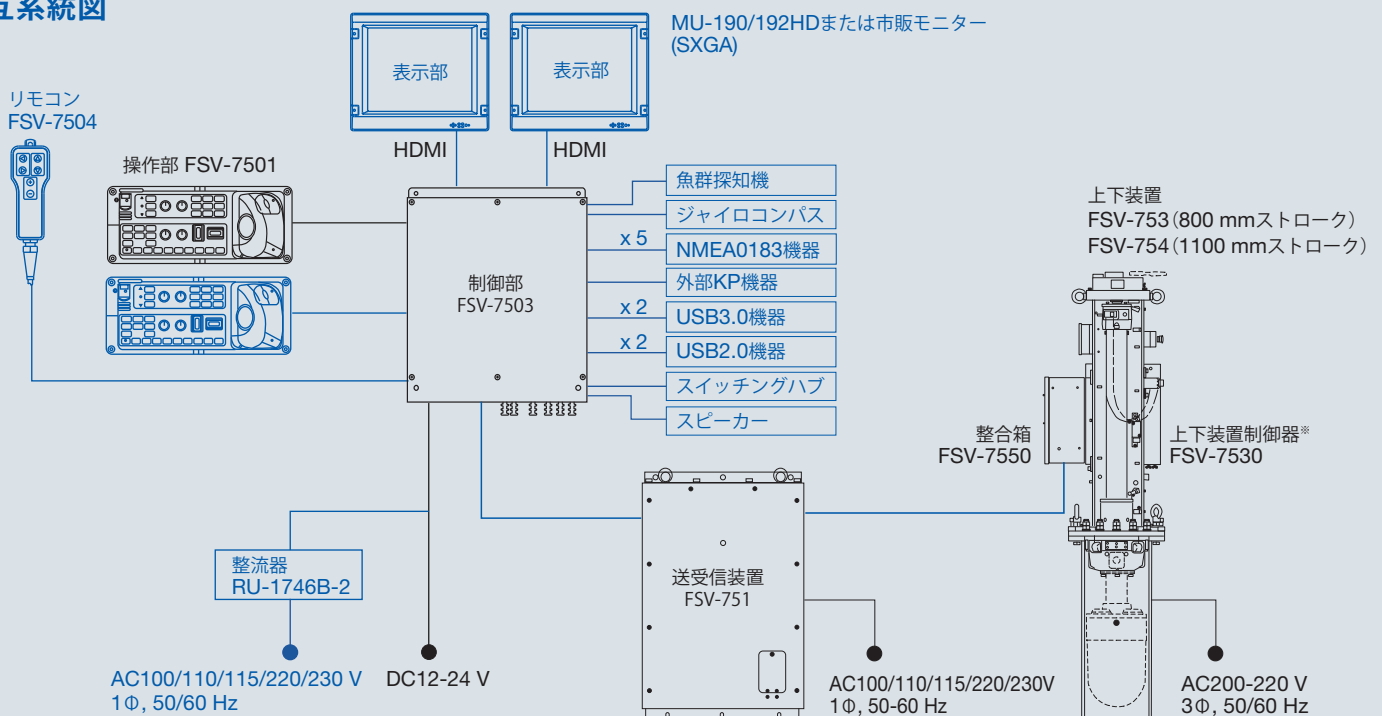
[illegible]系統図

MU-190/192HDまたは市販モニター (SXGA)

表示部

表示部

HDMI

HDMI

リモコン FSV-7504

操作部 FSV-7501

制御部 FSV-7503

魚群探知機

ジャイロコンパス

x 5

NMEA0183機器

外部KP機器

x 2

USB3.0機器

x 2

USB2.0機器

スイッチングハブ

スピーカー

上下装置 FSV-753（800 mmストローク） FSV-754（1100 mmストローク）

整合箱 FSV-7550

上下装置制御器※ FSV-7530

整流器 RU-1746B-2

送受信装置 FSV-751

AC100/110/115/220/230 V 1Φ, 50/60 Hz

DC12-24 V

AC100/110/115/220/230V 1Φ, 50-60 Hz

AC200-220 V 3Φ, 50/60 Hz